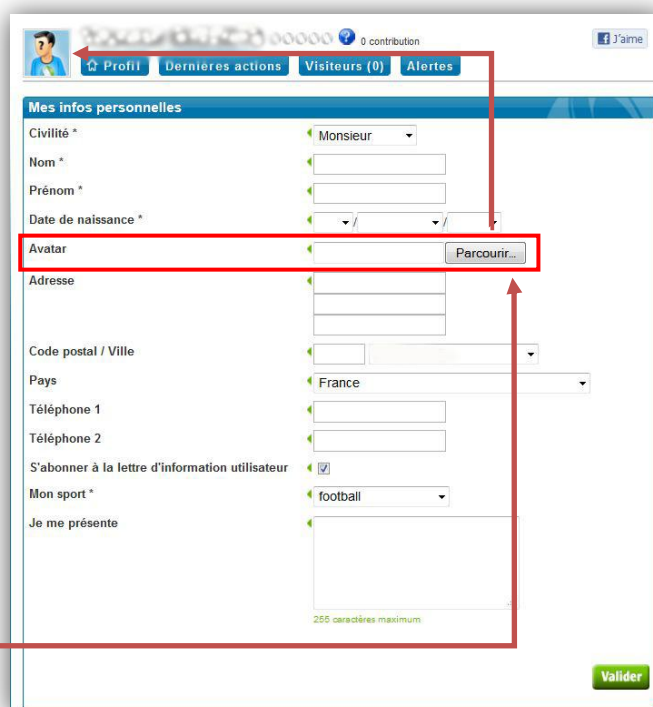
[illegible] 0 contribution

J'aime

Profil Dernières actions Visiteurs (0) Alertes

Mes infos personnelles

Civilité * Monsieur

Nom *

Prénom *

Date de naissance * / /

Avatar Parcourir...

Adresse

Code postal / Ville

Pays France

Téléphone 1

Téléphone 2

S'abonner à la lettre d'information utilisateur

Mon sport * football

Je me présente

255 caractères maximum

Valider